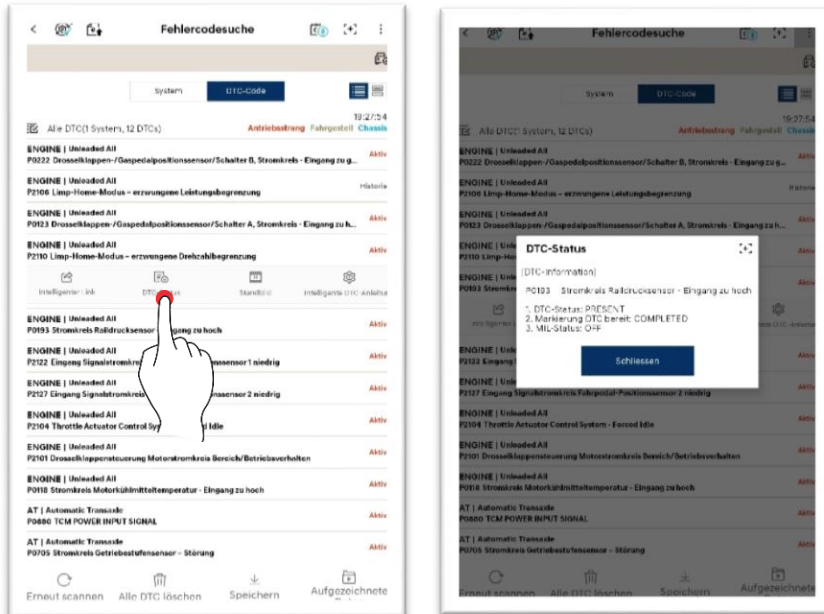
Fehlercodesuche

System DTC-Code

19:27:54
Alle DTC(1 System, 12 DTCs) Antriebsstrang Fahrgestell Chassis

ENGINE | Unleaded All
P0222 Drosselklappen-/Gaspedalpositionssensor/Schalter B, Stromkreis - Eingang zu g... Aktiv

ENGINE | Unleaded All
P2106 Limp-Home-Modus – erzwungene Leistungsbegrenzung Historie

ENGINE | Unleaded All
P0123 Drosselklappen-/Gaspedalpositionssensor/Schalter A, Stromkreis - Eingang zu h... Aktiv

ENGINE | Unleaded All
P2110 Limp-Home-Modus – erzwungene Drehzahlbegrenzung Aktiv

Intelligenter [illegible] DTC-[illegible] Standbild Intelligente DTC-Anleitu

ENGINE | Unleaded All
P0193 Stromkreis Raildrucksensor - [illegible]ingang zu hoch Aktiv

ENGINE | Unleaded All
P2122 Eingang Signalstromkr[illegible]ensensor 1 niedrig Aktiv

ENGINE | Unleaded All
P2127 Eingang Signalstromkr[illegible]ensensor 2 niedrig Aktiv

ENGINE | Unleaded All
P2104 Throttle Actuator Control Sy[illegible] Idle Aktiv

ENGINE | Unleaded All
P2101 Drosselklappensteuerung Motorstromkreis Bereich/Betriebsverhalten Aktiv

ENGINE | Unleaded All
P0118 Stromkreis Motorkühlmitteltemperatur - Eingang zu hoch Aktiv

AT | Automatic Transaxle
P0880 TCM POWER INPUT SIGNAL Aktiv

AT | Automatic Transaxle
P0705 Stromkreis Getriebestufensensor - Störung Aktiv

Erneut scannen Alle DTC löschen Speichern Aufgezeichnete

Fehlercodesuche

System DTC-Code

19:27:54
Alle DTC(1 System, 12 DTCs) Antriebsstrang Fahrgestell Chassis

ENGINE | Unleaded All
P0222 Drosselklappen-/Gaspedalpositionssensor/Schalter B, Stromkreis - Eingang zu g... Aktiv

ENGINE | Unleaded All
P2106 Limp-Home-Modus – erzwungene Leistungsbegrenzung Historie

ENGINE | Unleaded All
P0123 Drosselklappen-/Gaspedalpositionssensor/Schalter A, Stromkreis - Eingang zu h... Aktiv

DTC-Status

[DTC-Information]

P0193 Stromkreis Raildrucksensor - Eingang zu hoch

1. DTC-Status: PRESENT
2. Markierung DTC bereit: COMPLETED
3. MIL-Status: OFF

Schliessen

ENGINE | Unleaded All
P2127 Eingang Signalstromkreis Fahrpedal-Positionssensor 2 niedrig Aktiv

ENGINE | Unleaded All
P2104 Throttle Actuator Control System - Forced Idle Aktiv

ENGINE | Unleaded All
P2101 Drosselklappensteuerung Motorstromkreis Bereich/Betriebsverhalten Aktiv

ENGINE | Unleaded All
P0118 Stromkreis Motorkühlmitteltemperatur - Eingang zu hoch Aktiv

AT | Automatic Transaxle
P0880 TCM POWER INPUT SIGNAL Aktiv

AT | Automatic Transaxle
P0705 Stromkreis Getriebestufensensor - Störung Aktiv

Erneut scannen Alle DTC löschen Speichern Aufgezeichnete